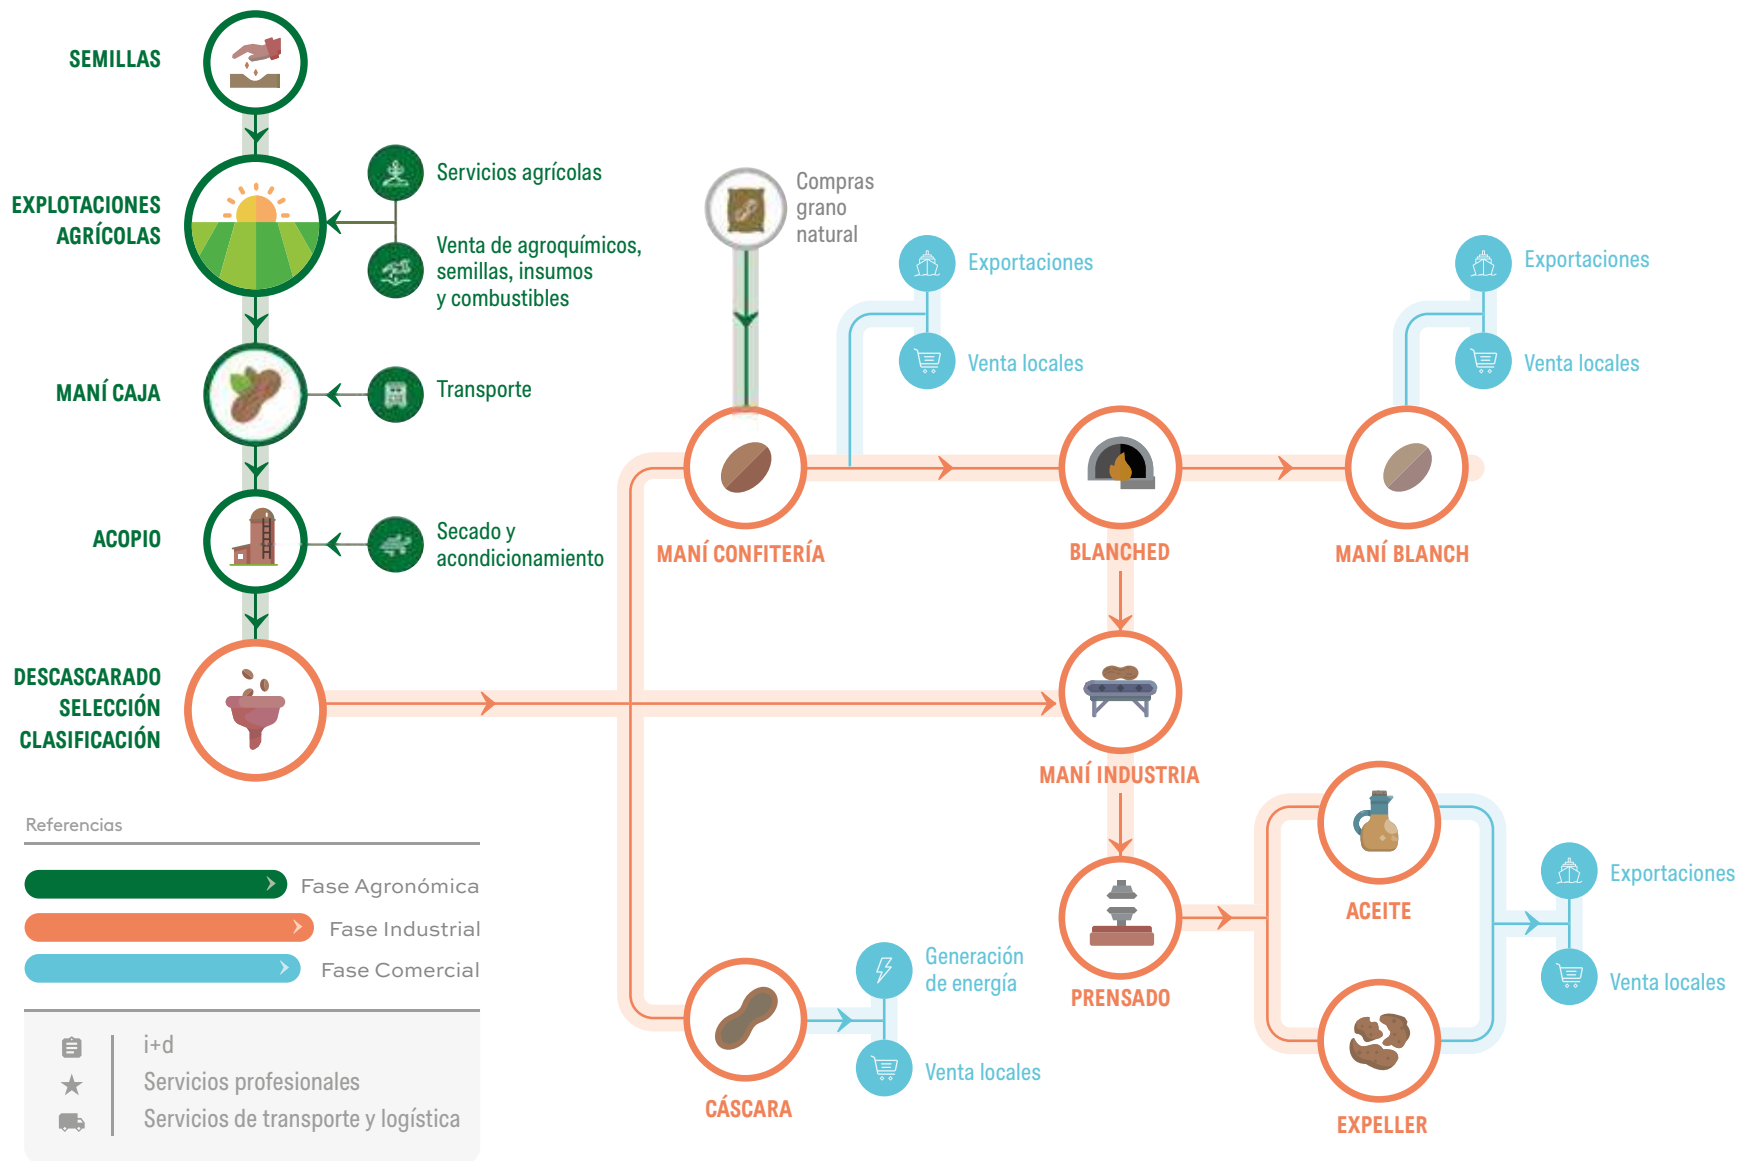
SEMILLAS

EXPLOTACIONES AGRÍCOLAS

Servicios agrícolas

Venta de agroquímicos, semillas, insumos y combustibles

MANÍ CAJA

Transporte

ACOPIO

Secado y acondicionamiento

DESCASCARADO SELECCIÓN CLASIFICACIÓN

Compras grano natural

Exportaciones

Venta locales

Exportaciones

Venta locales

MANÍ CONFITERÍA

BLANCHED

MANÍ BLANCH

MANÍ INDUSTRIA

ACEITE

Exportaciones

Venta locales

PRENSADO

EXPELLER

Generación de energía

Venta locales

CÁSCARA

Referencias

Fase Agronómica

Fase Industrial

Fase Comercial

i+d

Servicios profesionales

Servicios de transporte y logística